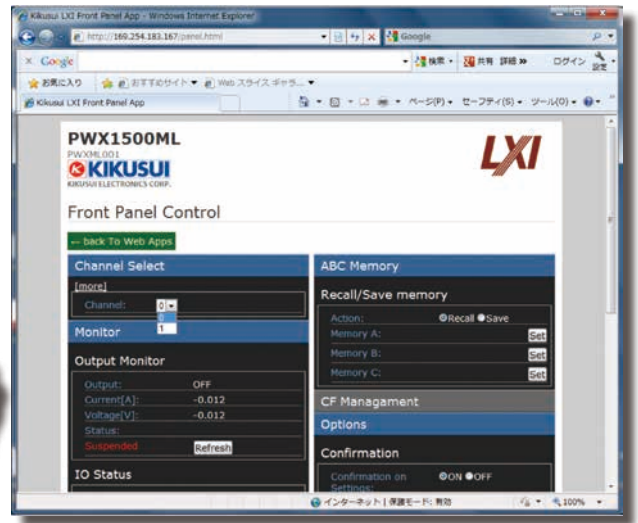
Kikusui LXI Front Panel App - Windows Internet Explorer

http://169.254.183.167/panel.html

Google

× Google

検索 · 共有 詳細 » ログイン 設定

お気に入り おすすめサイト ▾ Web スライス ギャラ... ▾

Kikusui LXI Front Panel App

ページ(P) ▾ セーフティ(S) ▾ ツール(O) ▾

PWX1500ML
PWXML001
KIKUSUI
KIKUSUI ELECTRONICS CORP.

LXI

Front Panel Control

← back To Web Apps

Channel Select

[more]

Channel: 0
0
1

Monitor

Output Monitor

Output: OFF
Current[A]: -0.012
Voltage[V]: -0.012
Status:
Suspended Refresh

IO Status

ABC Memory

Recall/Save memory

Action: Recall Save
Memory A: Set
Memory B: Set
Memory C: Set

CF Managament

Options

Confirmation

Confirmation on Settings: ON OFF

インターネット | 保護モード: 無効

100%